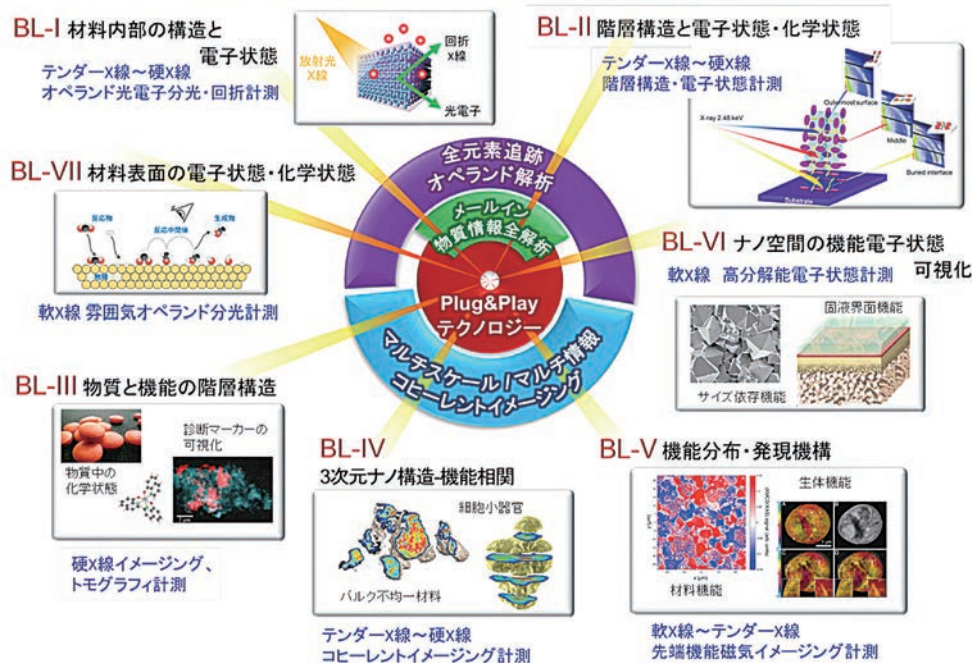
BL-I 材料内部の構造と電子状態

テンダーX線～硬X線
オペランド光電子分光・回折計測

放射光X線
回折X線
光電子

BL-II 階層構造と電子状態・化学状態

テンダーX線～硬X線
階層構造・電子状態計測

X-ray 2.45 keV
Outermost surface
Middle
Buried interface
Substrate

BL-VII 材料表面の電子状態・化学状態

反応物
反応中間体
生成物
触媒

軟X線 雰囲気オペランド分光計測

全元素追跡
オペランド解析

メールイン
物質情報全解析

Plug&Play
テクノロジー

マルチスケール／マルチ情報
コヒーレントイメージング

BL-VI ナノ空間の機能電子状態 可視化

軟X線 高分解能電子状態計測

固液界面機能
サイズ依存機能

BL-III 物質と機能の階層構造

診断マーカーの可視化
物質中の化学状態

硬X線イメージング、
トモグラフィ計測

BL-IV
3次元ナノ構造-機能相関

細胞小器官
バルク不均一材料

テンダーX線～硬X線
コヒーレントイメージング計測

BL-V 機能分布・発現機構

生体機能
材料機能

軟X線～テンダーX線
先端機能磁気イメージング計測